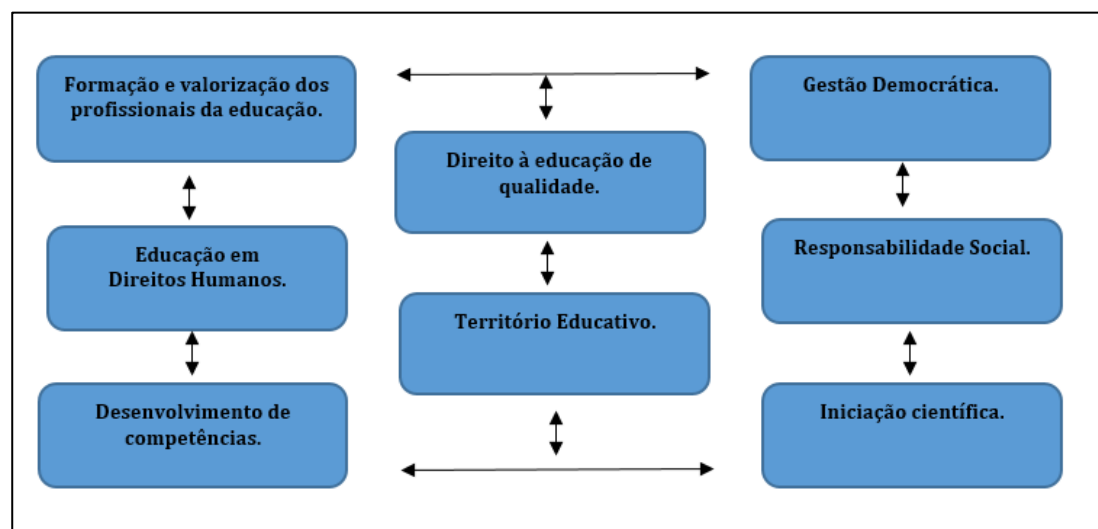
Formação e valorização dos profissionais da educação.

Educação em Direitos Humanos.

Desenvolvimento de competências.

Direito à educação de qualidade.

Território Educativo.

Gestão Democrática.

Responsabilidade Social.

Iniciação científica.